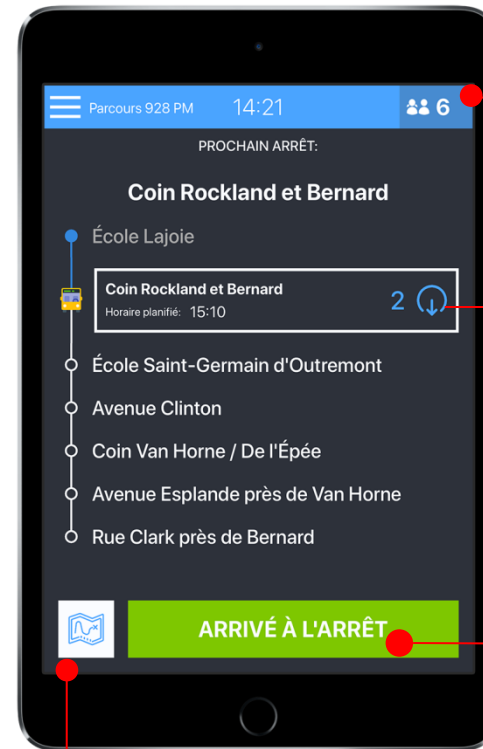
Parcours 928 PM 14:21 6

PROCHAIN ARRÊT:

Coin Rockland et Bernard

École Lajoie

Coin Rockland et Bernard
Horaire planifié: 15:10
2

École Saint-Germain d'Outremont

Avenue Clinton

Coin Van Horne / De l'Épée

Avenue Esplande près de Van Horne

Rue Clark près de Bernard

ARRIVÉ À L'ARRÊT